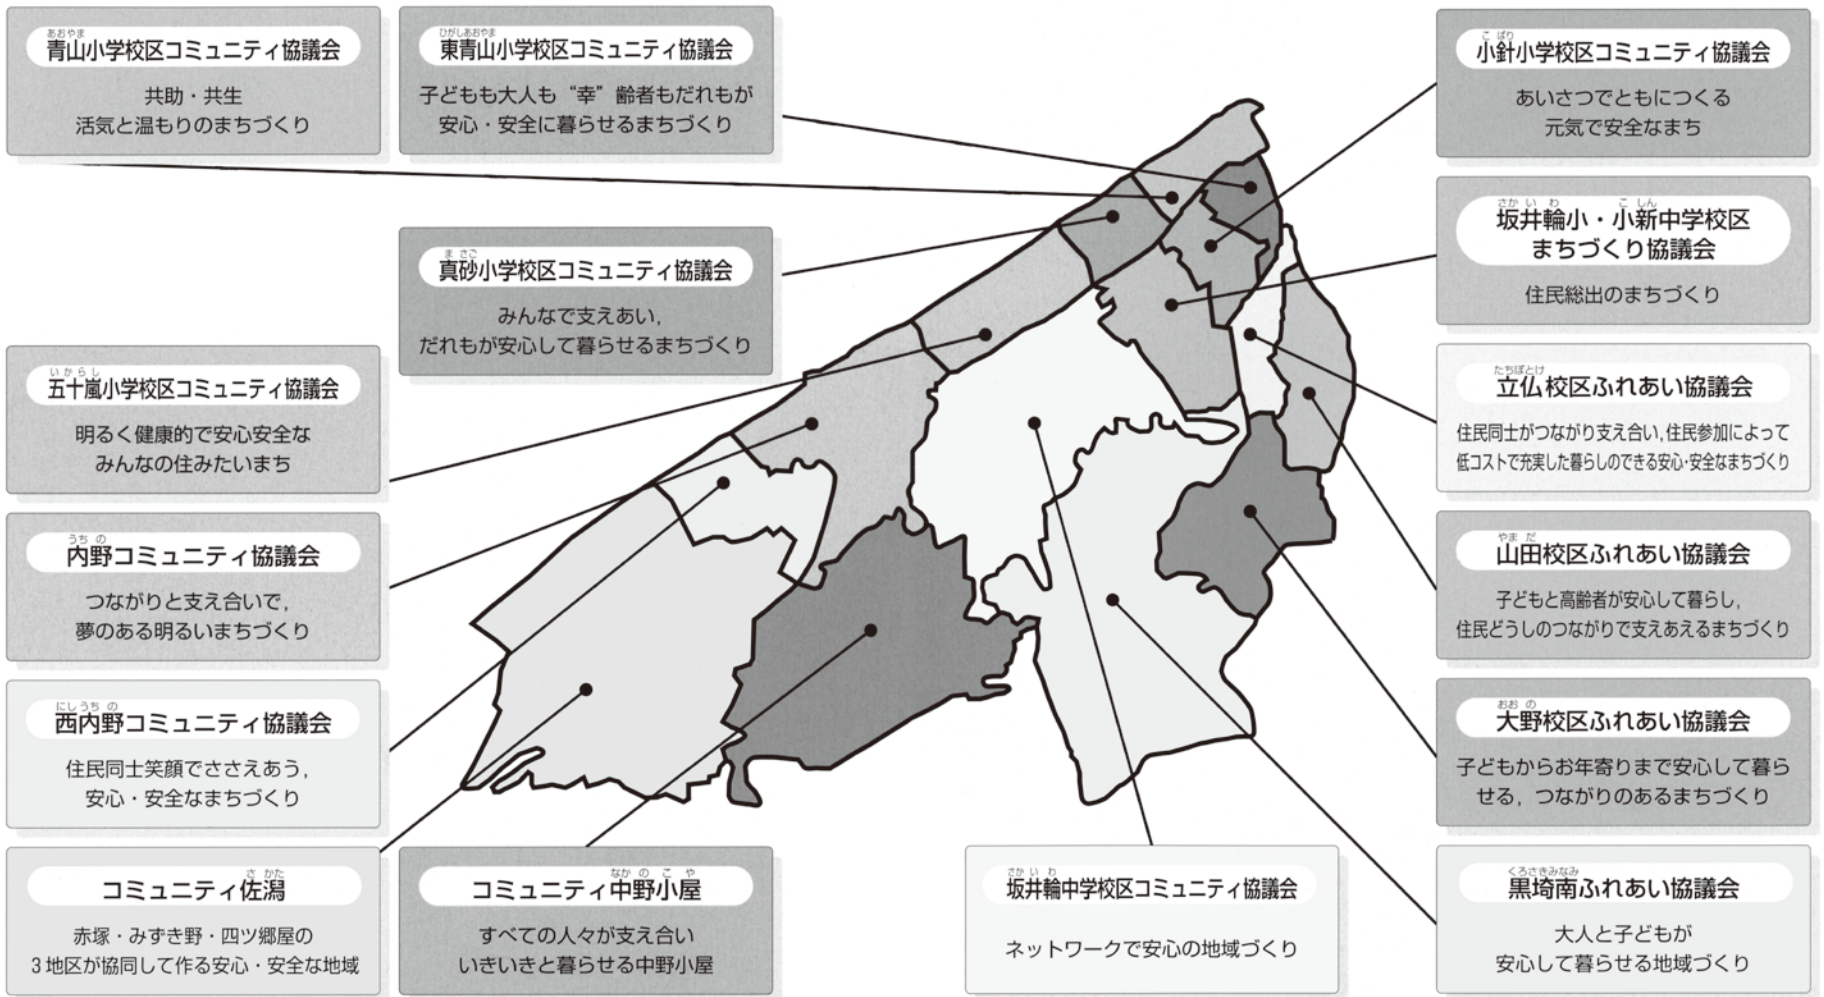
あおやま
青山小学校区コミュニティ協議会

共助・共生
活気と温もりのまちづくり

ひがしあおやま
東青山小学校区コミュニティ協議会

子どもも大人も"幸"齢者もだれもが
安心・安全に暮らせるまちづくり

こばり
小針小学校区コミュニティ協議会

あいさつでともにつくる
元気で安全なまち

まさご
真砂小学校区コミュニティ協議会

みんなで支えあい，
だれもが安心して暮らせるまちづくり

さかいわ　こしん
坂井輪小・小新中学校区
まちづくり協議会

住民総出のまちづくり

いからし
五十嵐小学校区コミュニティ協議会

明るく健康的で安心安全な
みんなの住みたいまち

たちぼとけ
立仏校区ふれあい協議会

住民同士がつながり支え合い，住民参加によって
低コストで充実した暮らしのできる安心・安全なまちづくり

うちの
内野コミュニティ協議会

つながりと支え合いで，
夢のある明るいまちづくり

やまだ
山田校区ふれあい協議会

子どもと高齢者が安心して暮らし，
住民どうしのつながりで支えあえるまちづくり

にしうちの
西内野コミュニティ協議会

住民同士笑顔でささえあう，
安心・安全なまちづくり

おおの
大野校区ふれあい協議会

子どもからお年寄りまで安心して暮らせる，つながりのあるまちづくり

さかた
コミュニティ佐潟

赤塚・みずき野・四ツ郷屋の
3地区が協同して作る安心・安全な地域

なかのこや
コミュニティ中野小屋

すべての人々が支え合い
いきいきと暮らせる中野小屋

さかいわ
坂井輪中学校区コミュニティ協議会

ネットワークで安心の地域づくり

くろさきみなみ
黒埼南ふれあい協議会

大人と子どもが
安心して暮らせる地域づくり